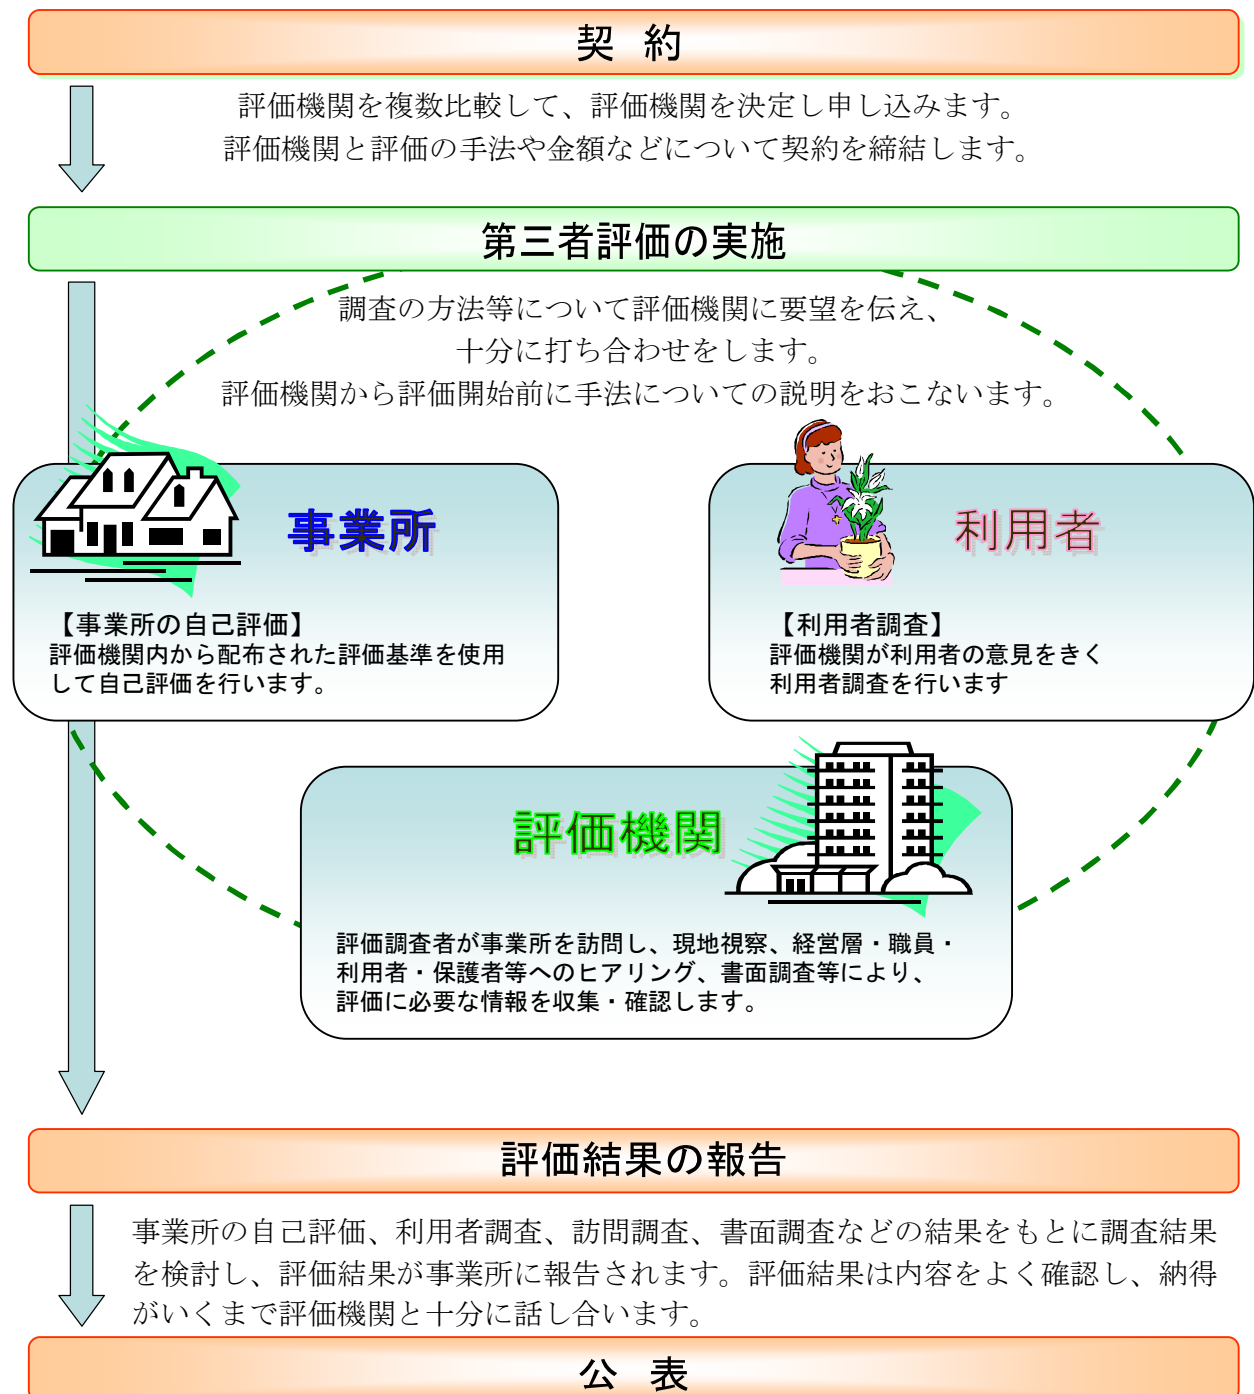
契　約

評価機関を複数比較して、評価機関を決定し申し込みます。
評価機関と評価の手法や金額などについて契約を締結します。

第三者評価の実施

調査の方法等について評価機関に要望を伝え、
十分に打ち合わせをします。
評価機関から評価開始前に手法についての説明をおこないます。

事業所

【事業所の自己評価】
評価機関内から配布された評価基準を使用して自己評価を行います。

利用者

【利用者調査】
評価機関が利用者の意見をきく利用者調査を行います

評価機関

評価調査者が事業所を訪問し、現地視察、経営層・職員・利用者・保護者等へのヒアリング、書面調査等により、評価に必要な情報を収集・確認します。

評価結果の報告

事業所の自己評価、利用者調査、訪問調査、書面調査などの結果をもとに調査結果を検討し、評価結果が事業所に報告されます。評価結果は内容をよく確認し、納得がいくまで評価機関と十分に話し合います。

公　表